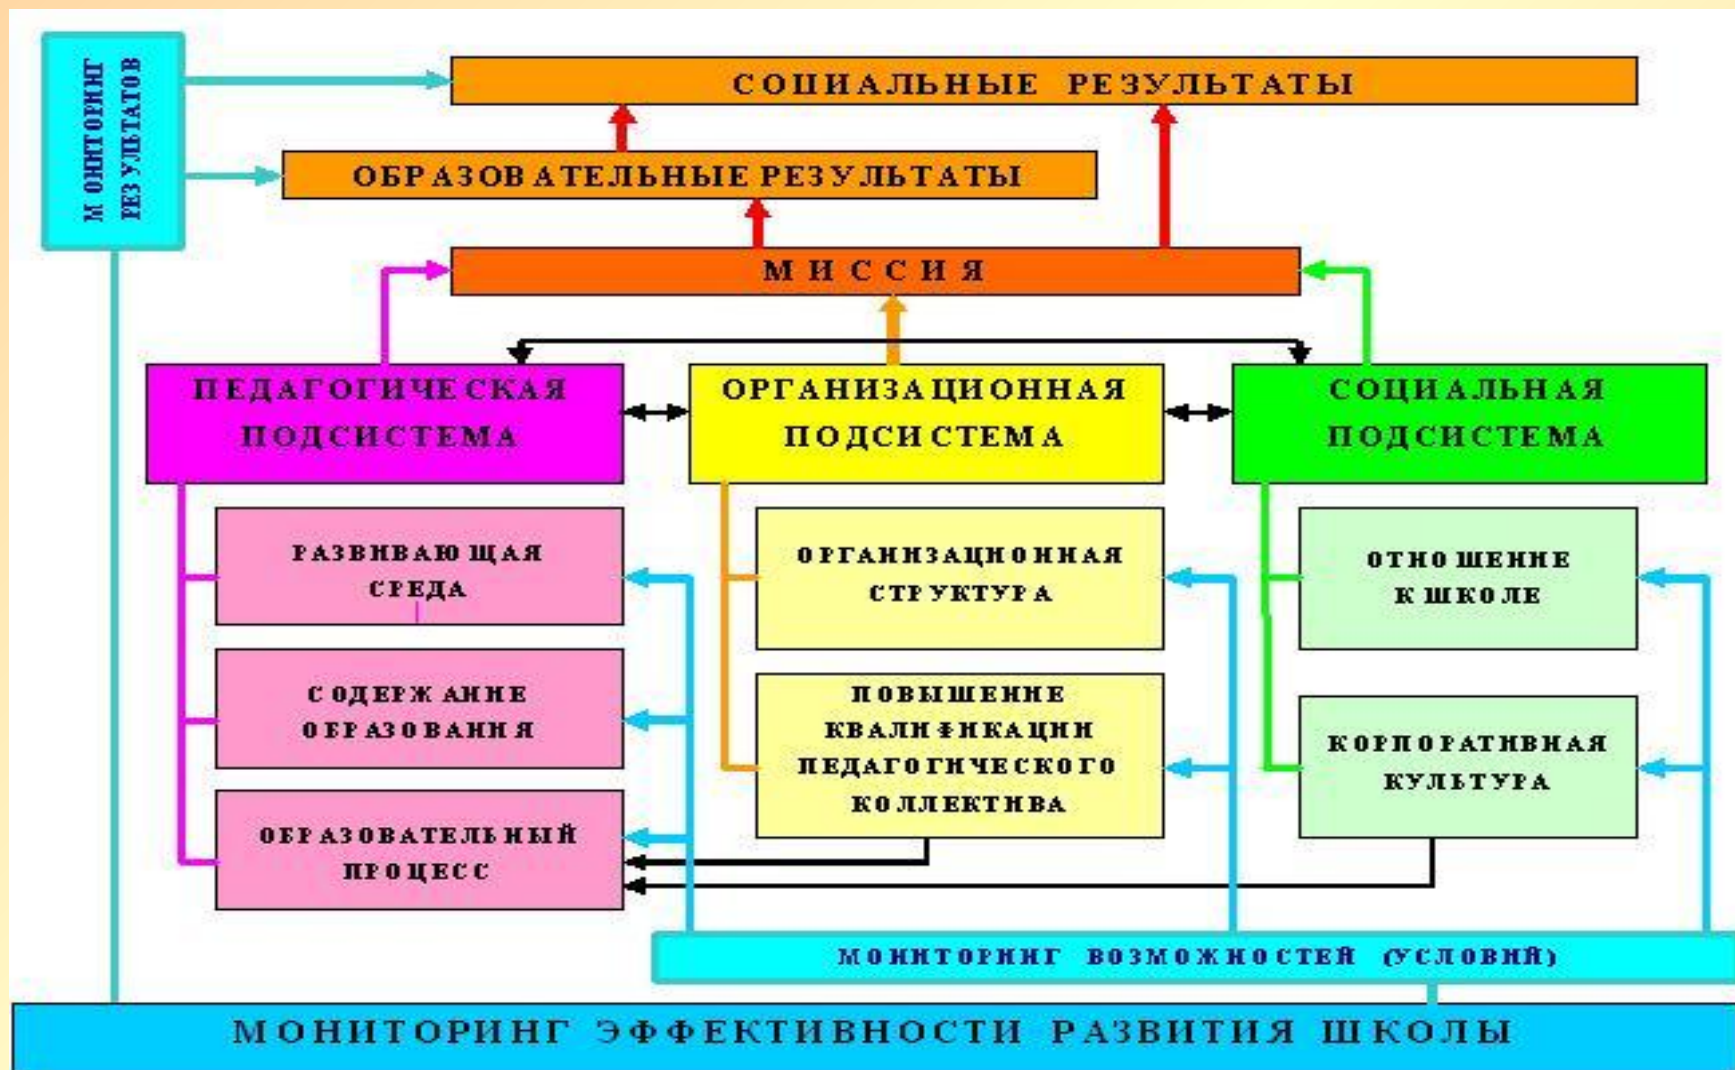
МОНИТОРИНГ РЕЗУЛЬТАТОВ

СОЦИАЛЬНЫЕ РЕЗУЛЬТАТЫ

ОБРАЗОВАТЕЛЬНЫЕ РЕЗУЛЬТАТЫ

МИССИЯ

ПЕДАГОГИЧЕСКАЯ ПОДСИСТЕМА

ОРГАНИЗАЦИОННАЯ ПОДСИСТЕМА

СОЦИАЛЬНАЯ ПОДСИСТЕМА

РАЗВИВАЮЩАЯ СРЕДА

СОДЕРЖАНИЕ ОБРАЗОВАНИЯ

ОБРАЗОВАТЕЛЬНЫЙ ПРОЦЕСС

ОРГАНИЗАЦИОННАЯ СТРУКТУРА

ПОВЫШЕНИЕ КВАЛИФИКАЦИИ ПЕДАГОГИЧЕСКОГО КОЛЛЕКТИВА

ОТНОШЕНИЕ К ШКОЛЕ

КОРПОРАТИВНАЯ КУЛЬТУРА

МОНИТОРИНГ ВОЗМОЖНОСТЕЙ (УСЛОВИЙ)

МОНИТОРИНГ ЭФФЕКТИВНОСТИ РАЗВИТИЯ ШКОЛЫ